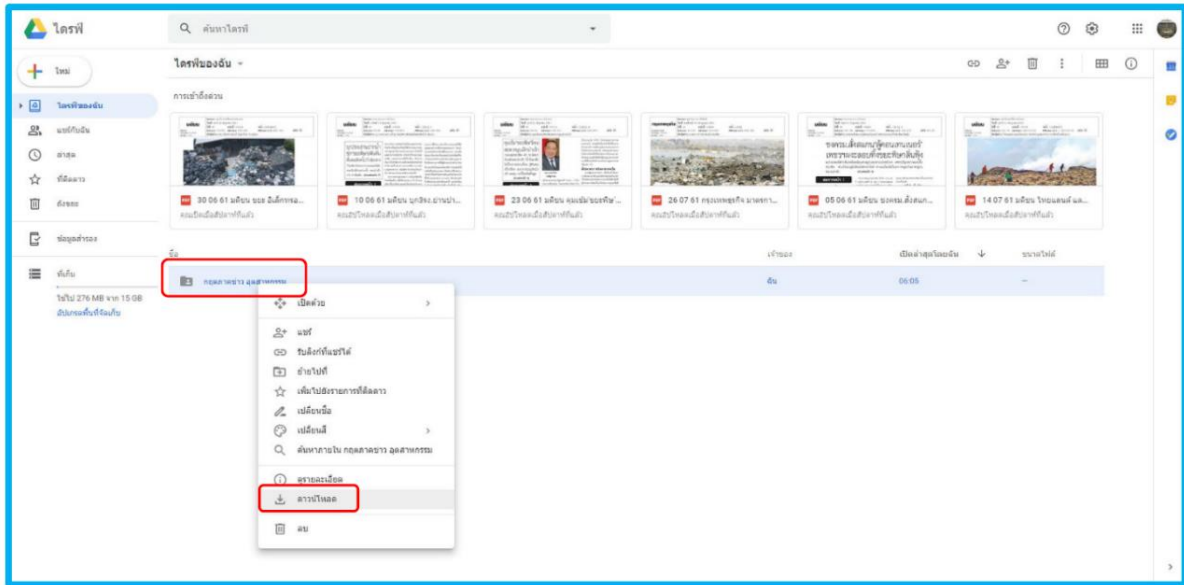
ไดรฟ์
ค้นหาไดรฟ์

ใหม่
ไดรฟ์ของฉัน
แชร์กับฉัน
ล่าสุด
ที่ติดดาว
ถังขยะ
ข้อมูลสำรอง
พื้นที่
ใช้ไป 276 MB จาก 15 GB
อัปเกรดพื้นที่จัดเก็บ

ไดรฟ์ของฉัน
การเข้าถึงด่วน

30 06 61 มติชน ขยะ อิเล็กทรอ...
10 06 61 มติชน บุกยึด..
23 06 61 มติชน คุยเฟ้ย...
26 07 61 กรุงเทพธุรกิจ มาตรา...
05 06 61 มติชน ขยะ...
14 07 61 มติชน ไทยแลนด์ และ...

ชื่อ
เจ้าของ
เปิดล่าสุดโดยฉัน
ขนาดไฟล์
กุลลาดาราว อุตสาหกรรม
ฉัน
06:05
—

เปิดด้วย
แชร์
รับลิงก์ที่แชร์ได้
ย้ายไปที่
เพิ่มไปยังรายการที่ติดดาว
เปลี่ยนชื่อ
เปลี่ยนสี
ค้นหาภายใน กุลลาดาราว อุตสาหกรรม
ดูรายละเอียด
ดาวน์โหลด
ลบ